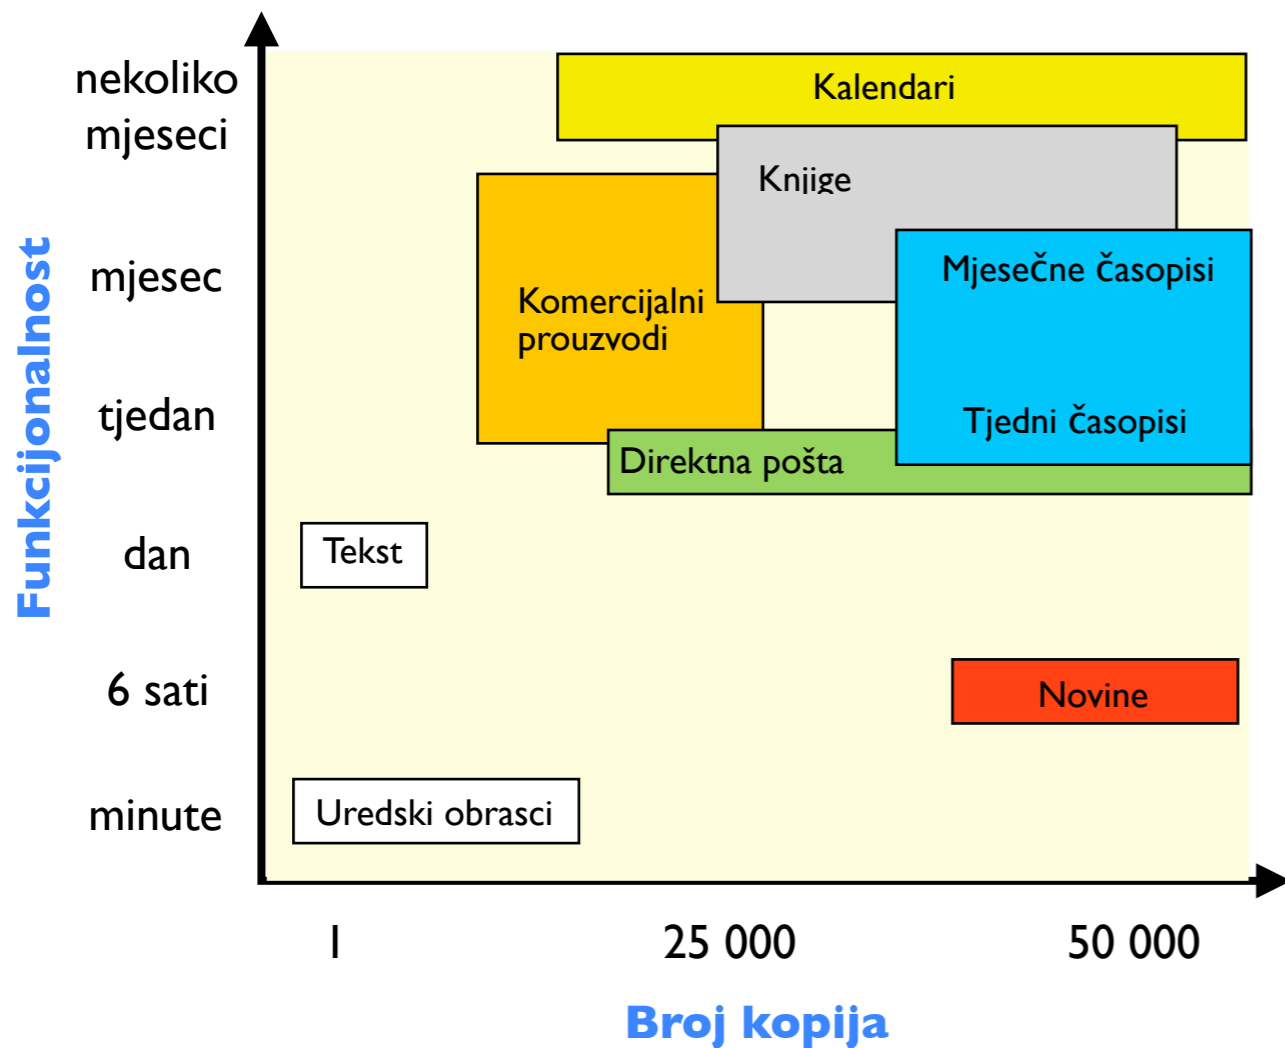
Funkcijonalnost

nekoliko mjeseci

mjesec

tjedan

dan

6 sati

minute

Kalendari

Knjige

Komercijalni prouzvodi

Mjesečne časopisi

Tjedni časopisi

Direktna pošta

Tekst

Novine

Uredski obrasci

1

25 000

50 000

Broj kopija